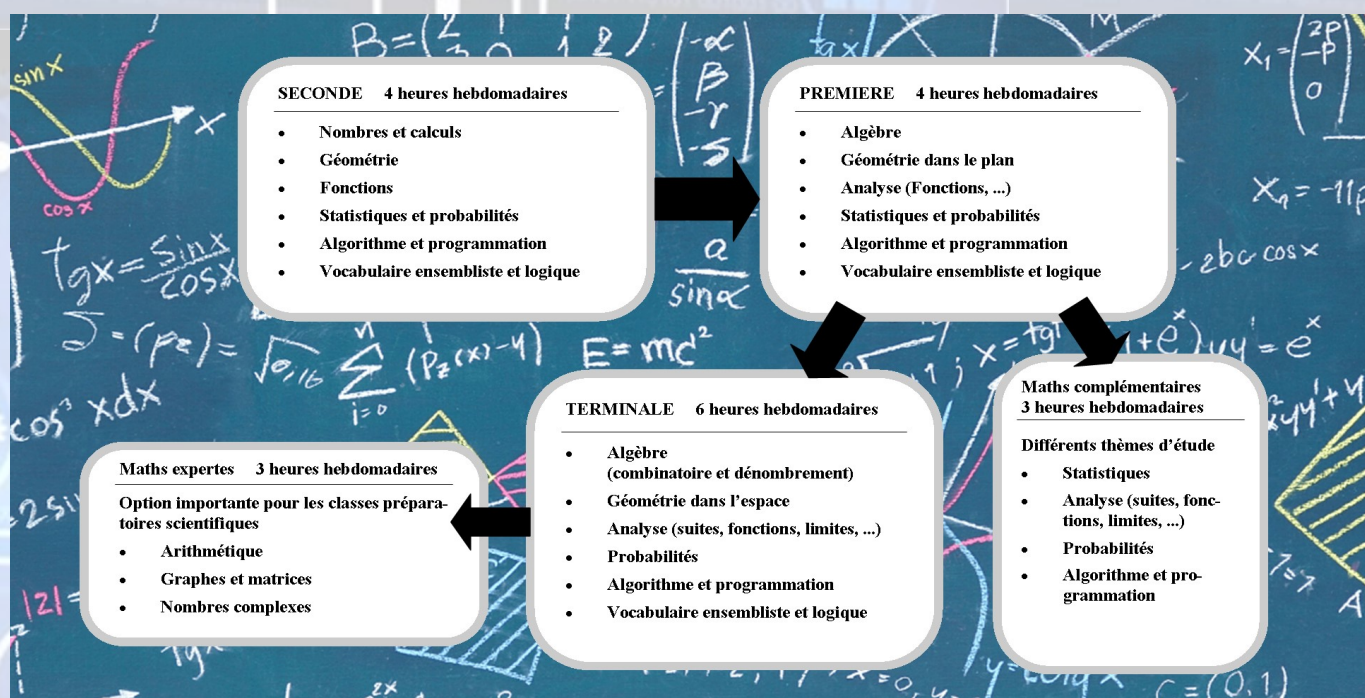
SECONDE 4 heures hebdomadaires

- Nombres et calculs
- Géométrie
- Fonctions
- Statistiques et probabilités
- Algorithme et programmation
- Vocabulaire ensembliste et logique

PREMIERE 4 heures hebdomadaires

- Algèbre
- Géométrie dans le plan
- Analyse (Fonctions, ...)
- Statistiques et probabilités
- Algorithme et programmation
- Vocabulaire ensembliste et logique

Maths complémentaires
3 heures hebdomadaires

Différents thèmes d'étude

- Statistiques
- Analyse (suites, fonctions, limites, ...)
- Probabilités
- Algorithme et programmation

TERMINALE 6 heures hebdomadaires

- Algèbre (combinatoire et dénombrement)
- Géométrie dans l'espace
- Analyse (suites, fonctions, limites, ...)
- Probabilités
- Algorithme et programmation
- Vocabulaire ensembliste et logique

Maths expertes 3 heures hebdomadaires

Option importante pour les classes préparatoires scientifiques

- Arithmétique
- Graphes et matrices
- Nombres complexes